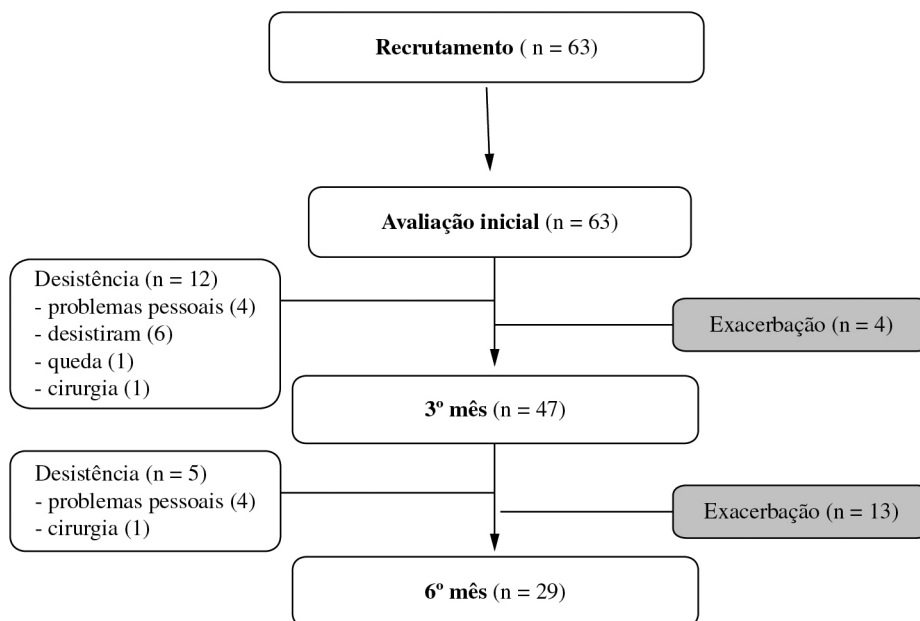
**Recrutamento** ( n = 63)

**Avaliação inicial** (n = 63)

Desistência (n = 12)
- problemas pessoais (4)
- desistiram (6)
- queda (1)
- cirurgia (1)

Exacerbação (n = 4)

**3º mês** (n = 47)

Desistência (n = 5)
- problemas pessoais (4)
- cirurgia (1)

Exacerbação (n = 13)

**6º mês** (n = 29)